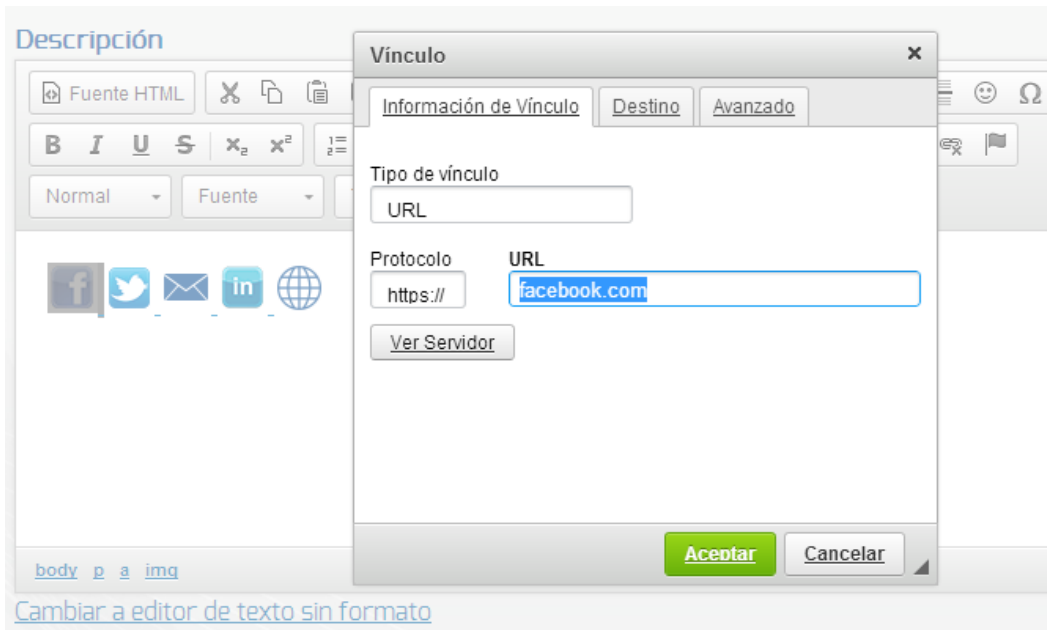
Descripción

Fuente HTML

B I U S $x_2$ $x^2$

Normal
Fuente

Vínculo
×

Información de Vínculo
Destino
Avanzado

Tipo de vínculo
URL

Protocolo
https://
URL
facebook.com

Ver Servidor

Aceptar
Cancelar

body p a img

Cambiar a editor de texto sin formato